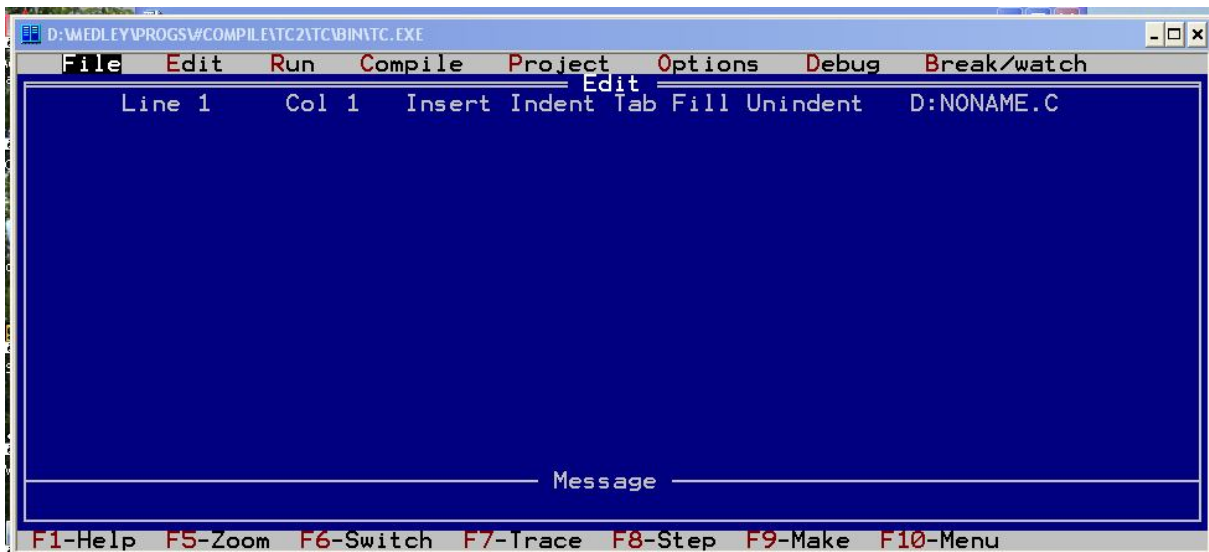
D:\MEDLEY\PROGS\#COMPILE\TC2\TC\BIN\TC.EXE

File Edit Run Compile Project Options Debug Break/watch

Edit

Line 1 Col 1 Insert Indent Tab Fill Unindent D:NONAME.C

Message

F1-Help F5-Zoom F6-Switch F7-Trace F8-Step F9-Make F10-Menu